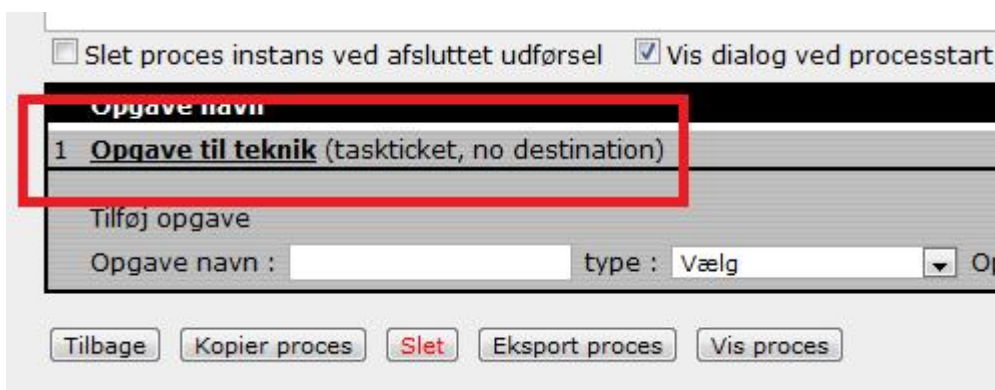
Slet proces instans ved afsluttet udførsel

Vis dialog ved processtart

Opgave navn

1 Opgave til teknik (taskticket, no destination)

Tilføj opgave

Opgave navn :

type : Vælg

Op

Tilbage Kopier proces Slet Eksport proces Vis proces